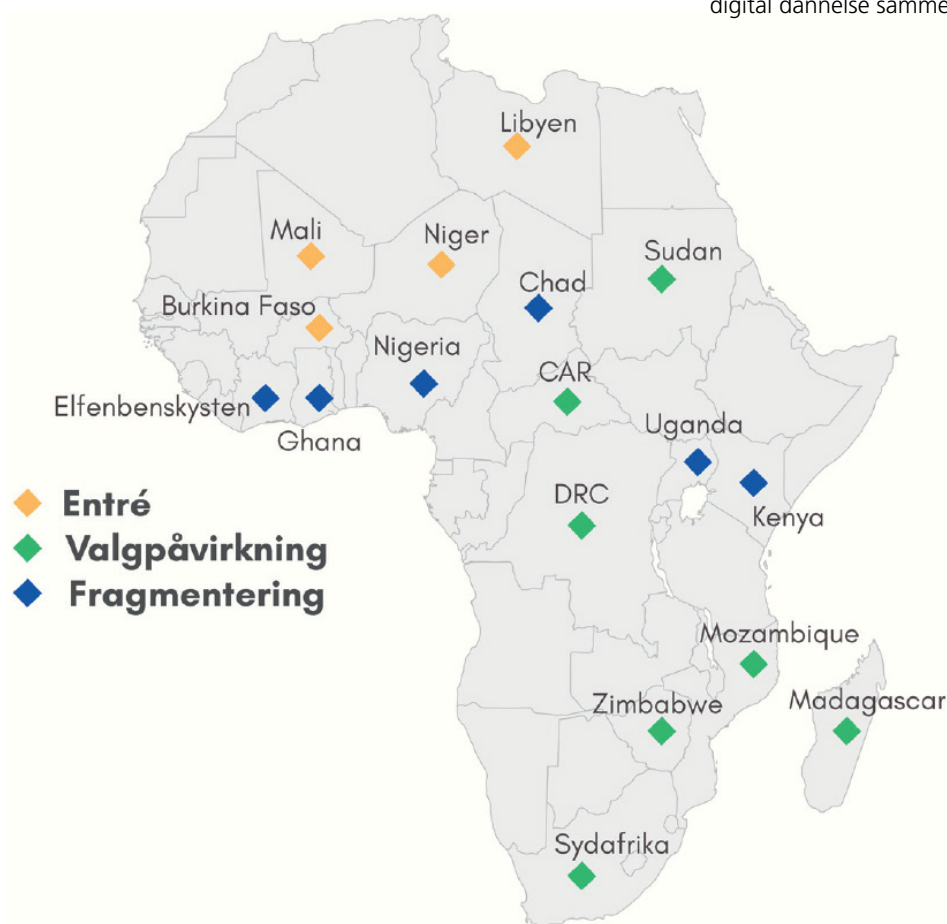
digital dannelse samme

Libyen

Mali

Niger

Sudan

Chad

Burkina Faso

Nigeria

CAR

Elfenbenskysten

Ghana

Uganda

Entré
Valgpåvirkning
Fragmentering

DRC

Kenya

Mozambique

Madagascar

Zimbabwe

Sydafrika